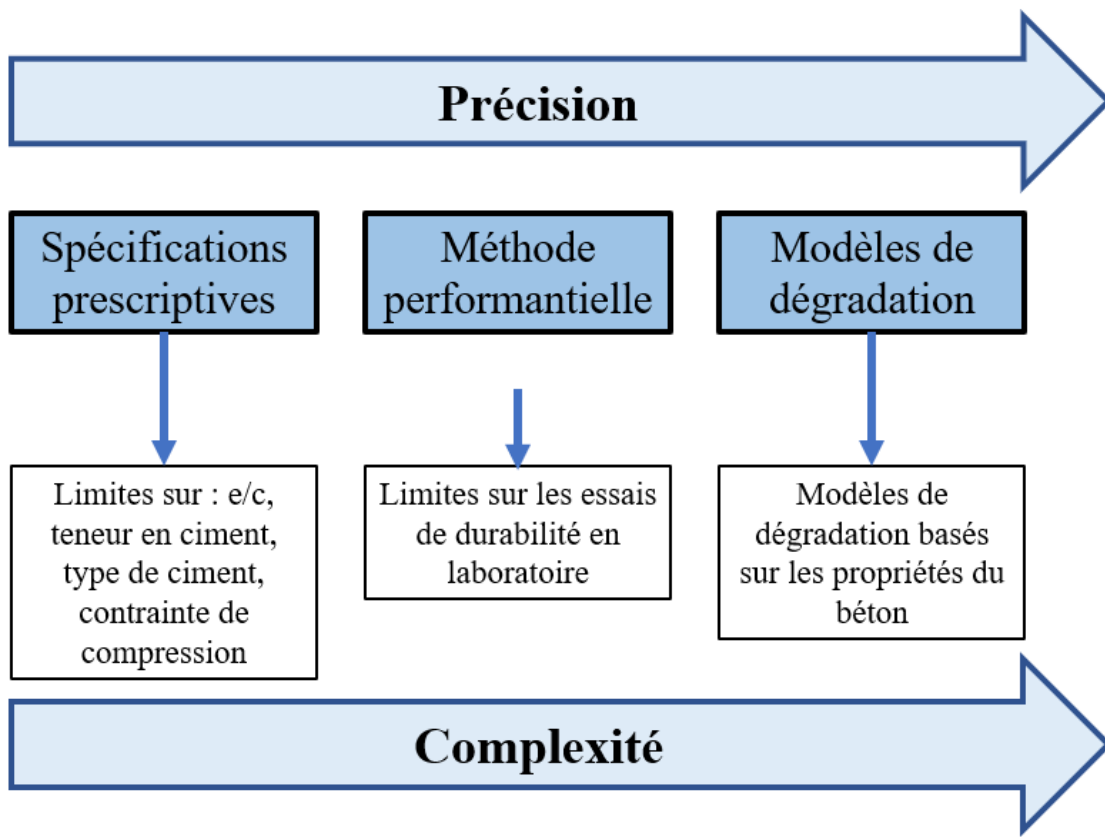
Précision

Spécifications prescriptives

Méthode performantielle

Modèles de dégradation

Limites sur : e/c, teneur en ciment, type de ciment, contrainte de compression

Limites sur les essais de durabilité en laboratoire

Modèles de dégradation basés sur les propriétés du béton

Complexité